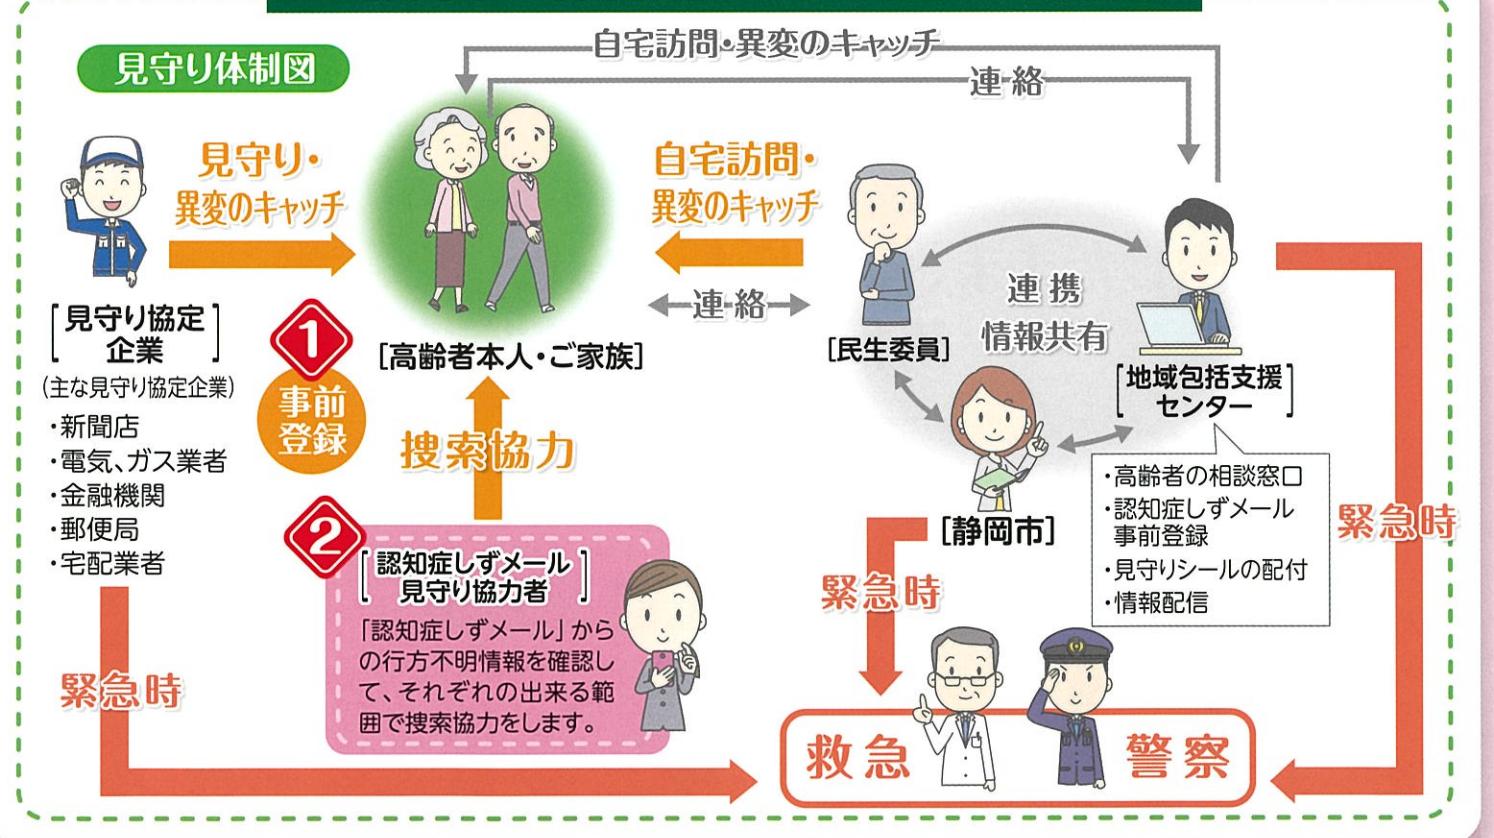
見守り体制図

自宅訪問・異変のキャッチ

連絡

見守り・異変のキャッチ

自宅訪問・異変のキャッチ

連絡

連携
情報共有

［見守り協定企業］
（主な見守り協定企業）
・新聞店
・電気、ガス業者
・金融機関
・郵便局
・宅配業者

［高齢者本人・ご家族］

［民生委員］

［地域包括支援センター］

・高齢者の相談窓口
・認知症しずメール事前登録
・見守りシールの配付
・情報配信

［静岡市］

1 事前登録

搜索協力

2 ［認知症しずメール見守り協力者］
「認知症しずメール」からの行方不明情報を確認して、それぞれの出来る範囲で捜索協力をします。

緊急時

緊急時

緊急時

救急　警察